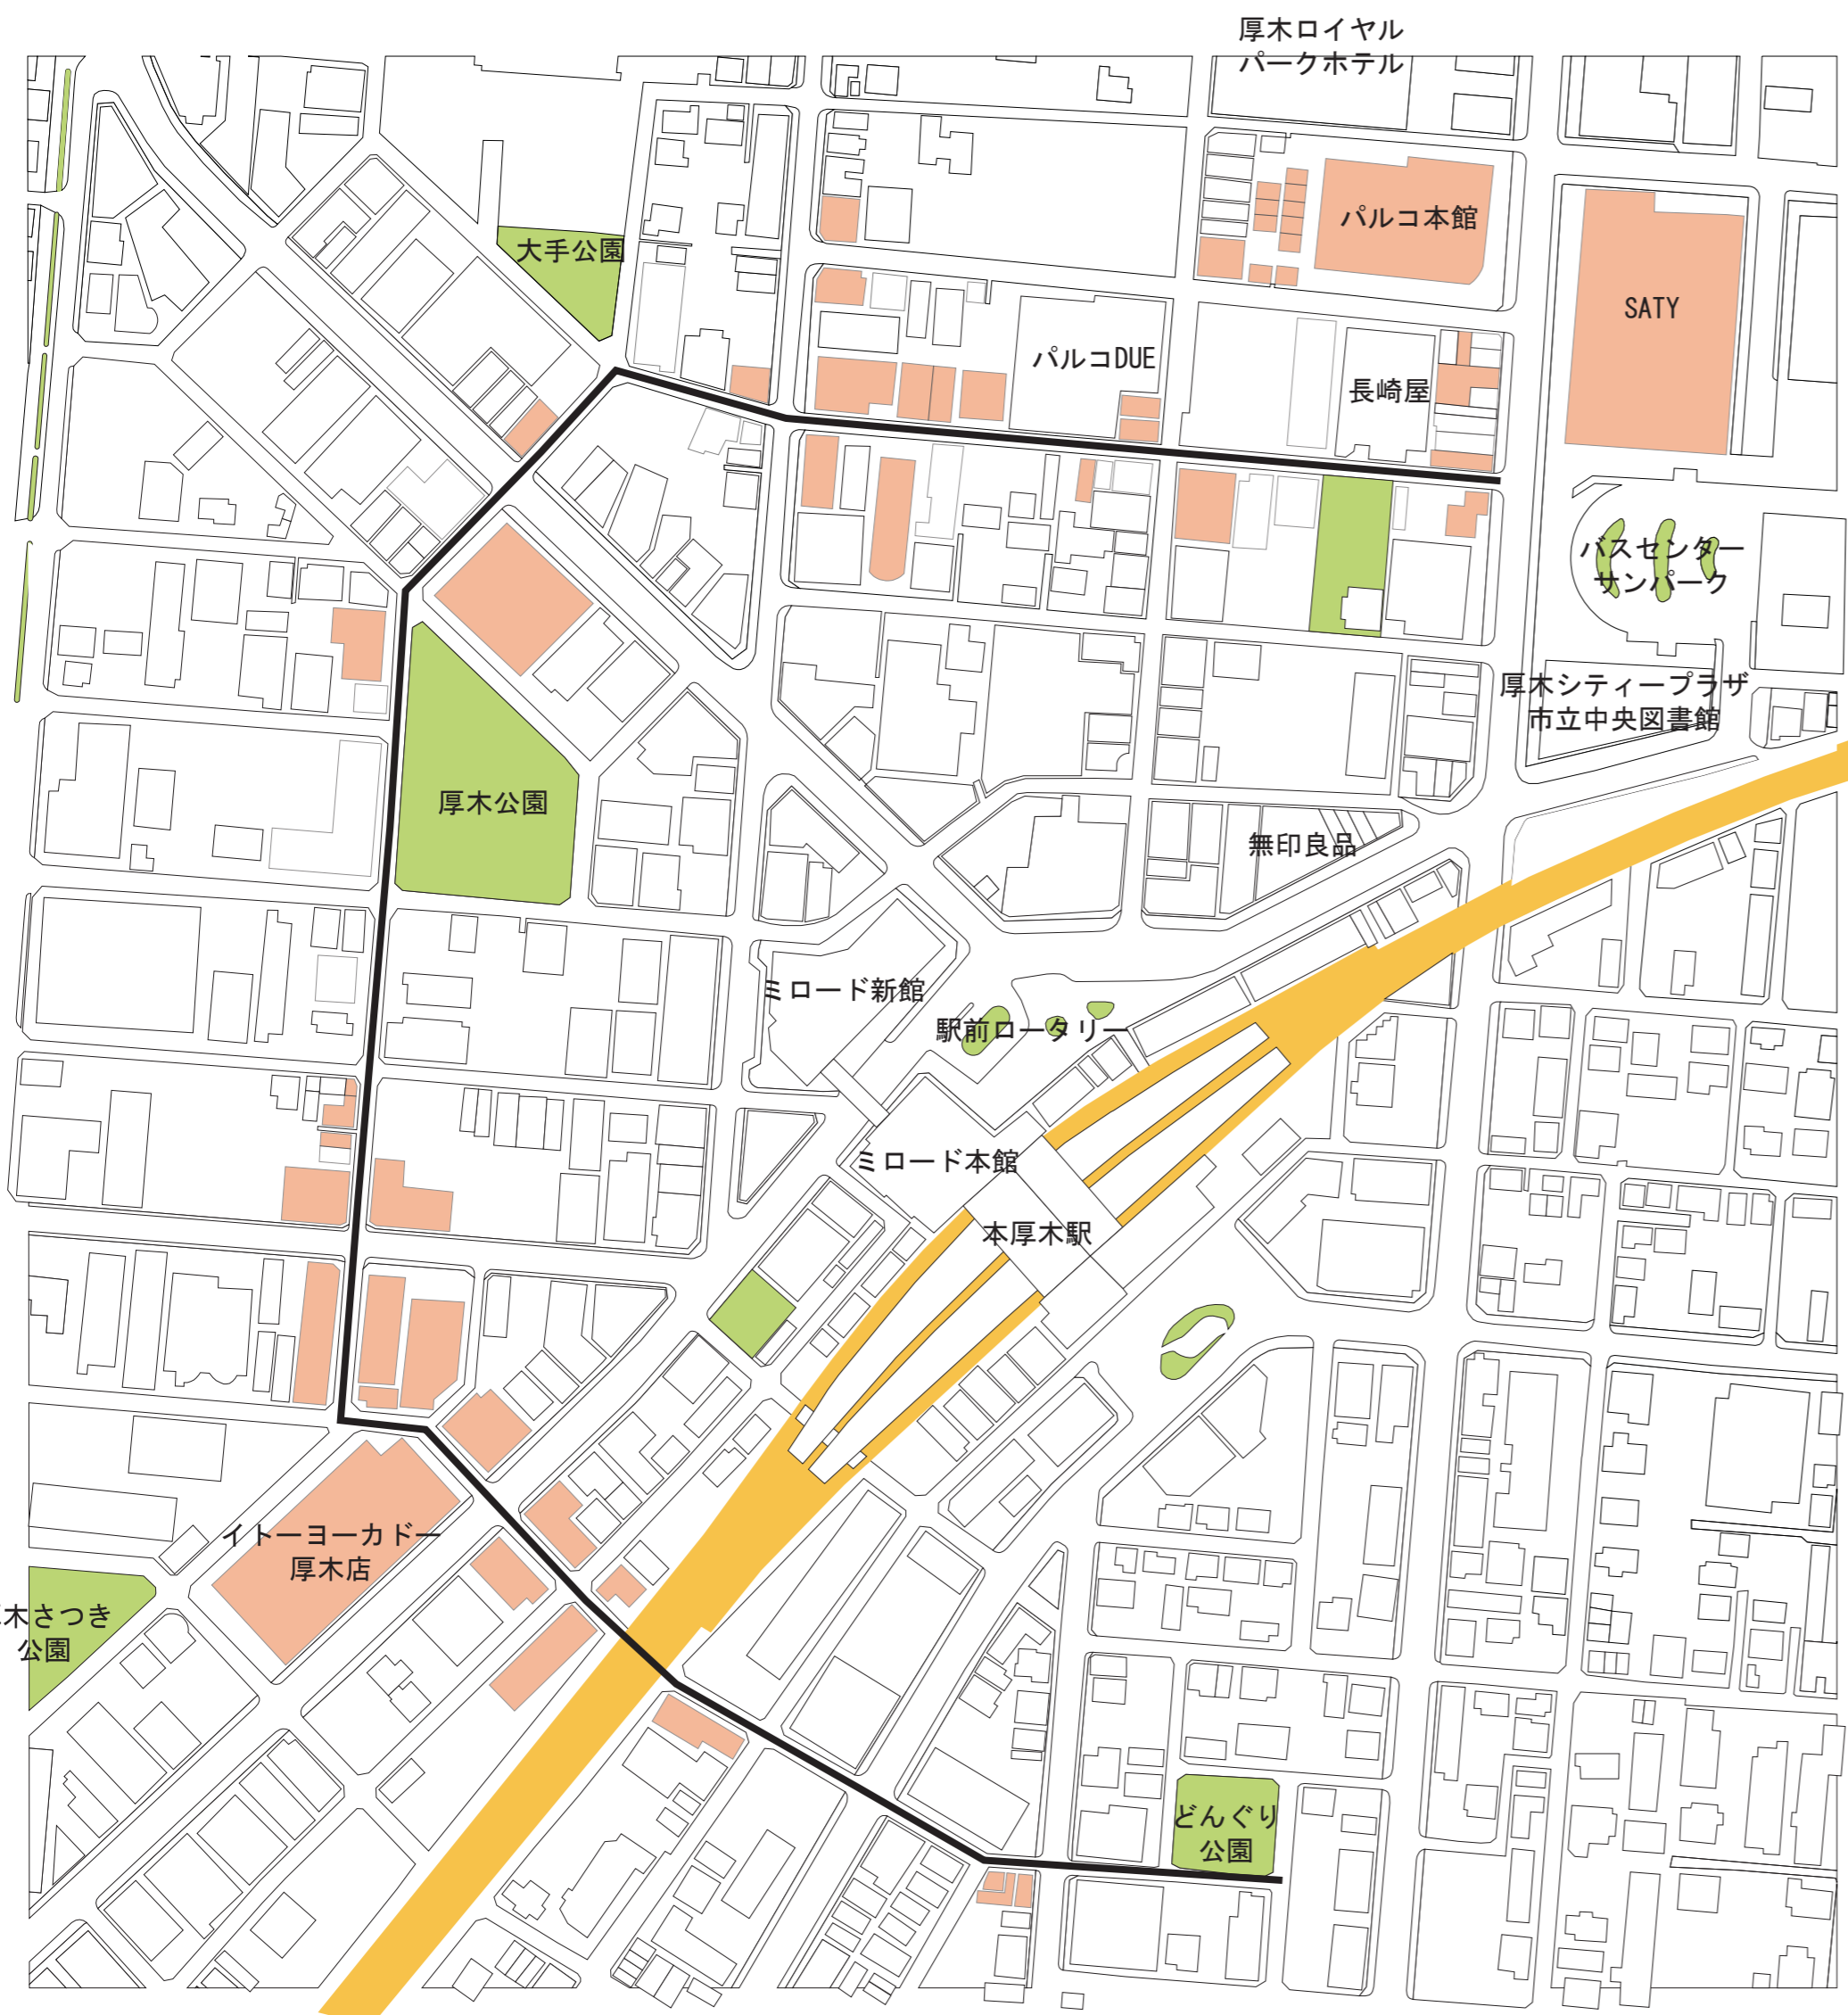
厚木ロイヤル
パークホテル

大手公園

パルコ本館

SATY

パルコDUE

長崎屋

バスセンター
サンパーク

厚木シティープラザ
市立中央図書館

厚木公園

無印良品

ミロード新館

駅前ロータリー

ミロード本館

本厚木駅

イトーヨーカドー
厚木店

木さつき
公園

どんぐり
公園